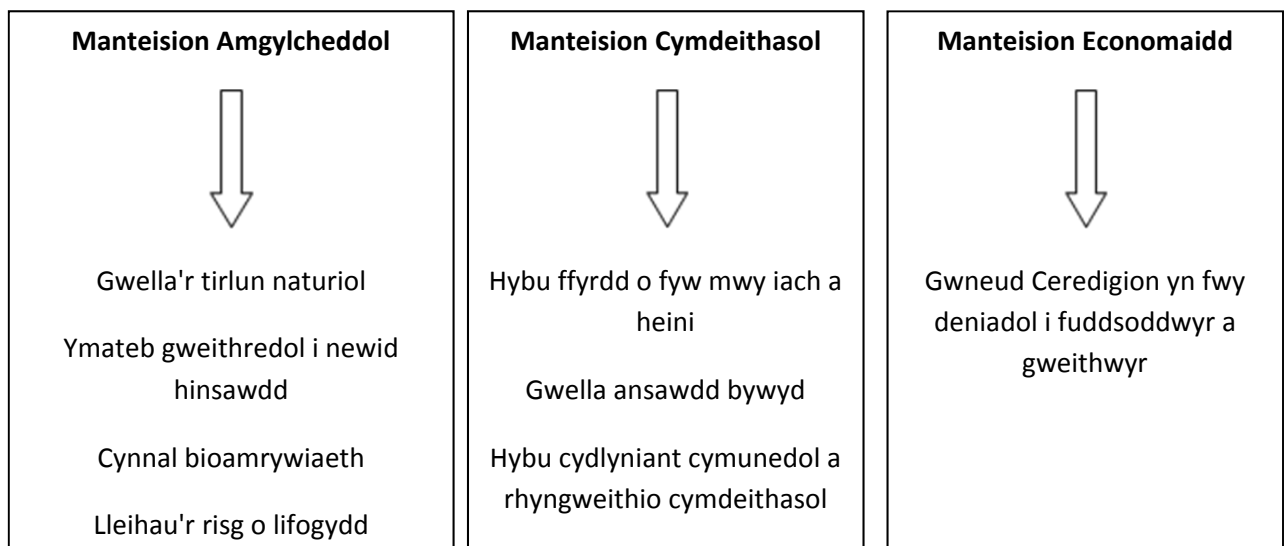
Manteision Amgylcheddol

Gwella'r tirlun naturiol

Ymateb gweithredol i newid hinsawdd

Cynnal bioamrywiaeth

Lleihau'r risg o lifogydd

Manteision Cymdeithasol

Hybu ffyrdd o fyw mwy iach a heini

Gwella ansawdd bywyd

Hybu cydlyniant cymunedol a rhyngweithio cymdeithasol

Manteision Economaidd

Gwneud Ceredigion yn fwy deniadol i fuddsoddwyr a gweithwyr